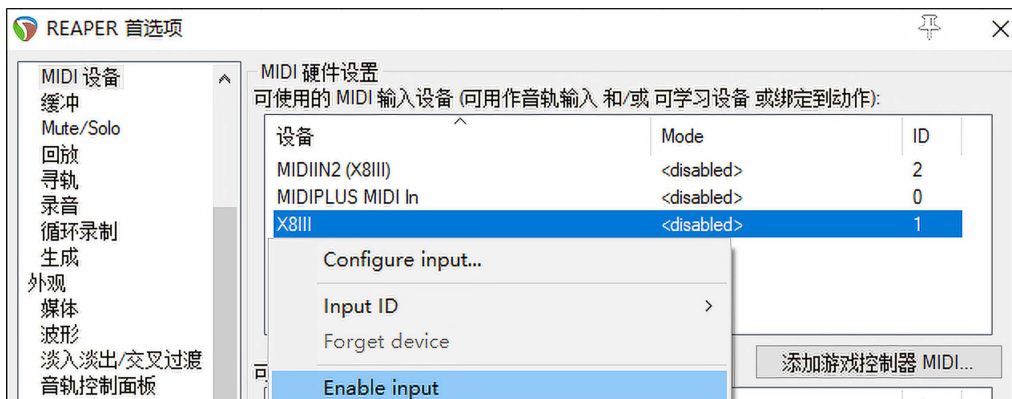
REAPER 首选项

MIDI 设备
缓冲
Mute/Solo
回放
寻轨
录音
循环录制
生成
外观
媒体
波形
淡入淡出/交叉过渡
音轨控制面板

MIDI 硬件设置
可使用的 MIDI 输入设备 (可用作音轨输入 和/或 可学习设备 或绑定到动作):

| 设备 | Mode | ID |
|---|---|---|
| MIDIIN2 (X8III) | <disabled> | 2 |
| MIDIPLUS MIDI In | <disabled> | 0 |
| X8III | <disabled> | 1 |

Configure input...
Input ID
Forget device
Enable input

添加游戏控制器 MIDI...

可